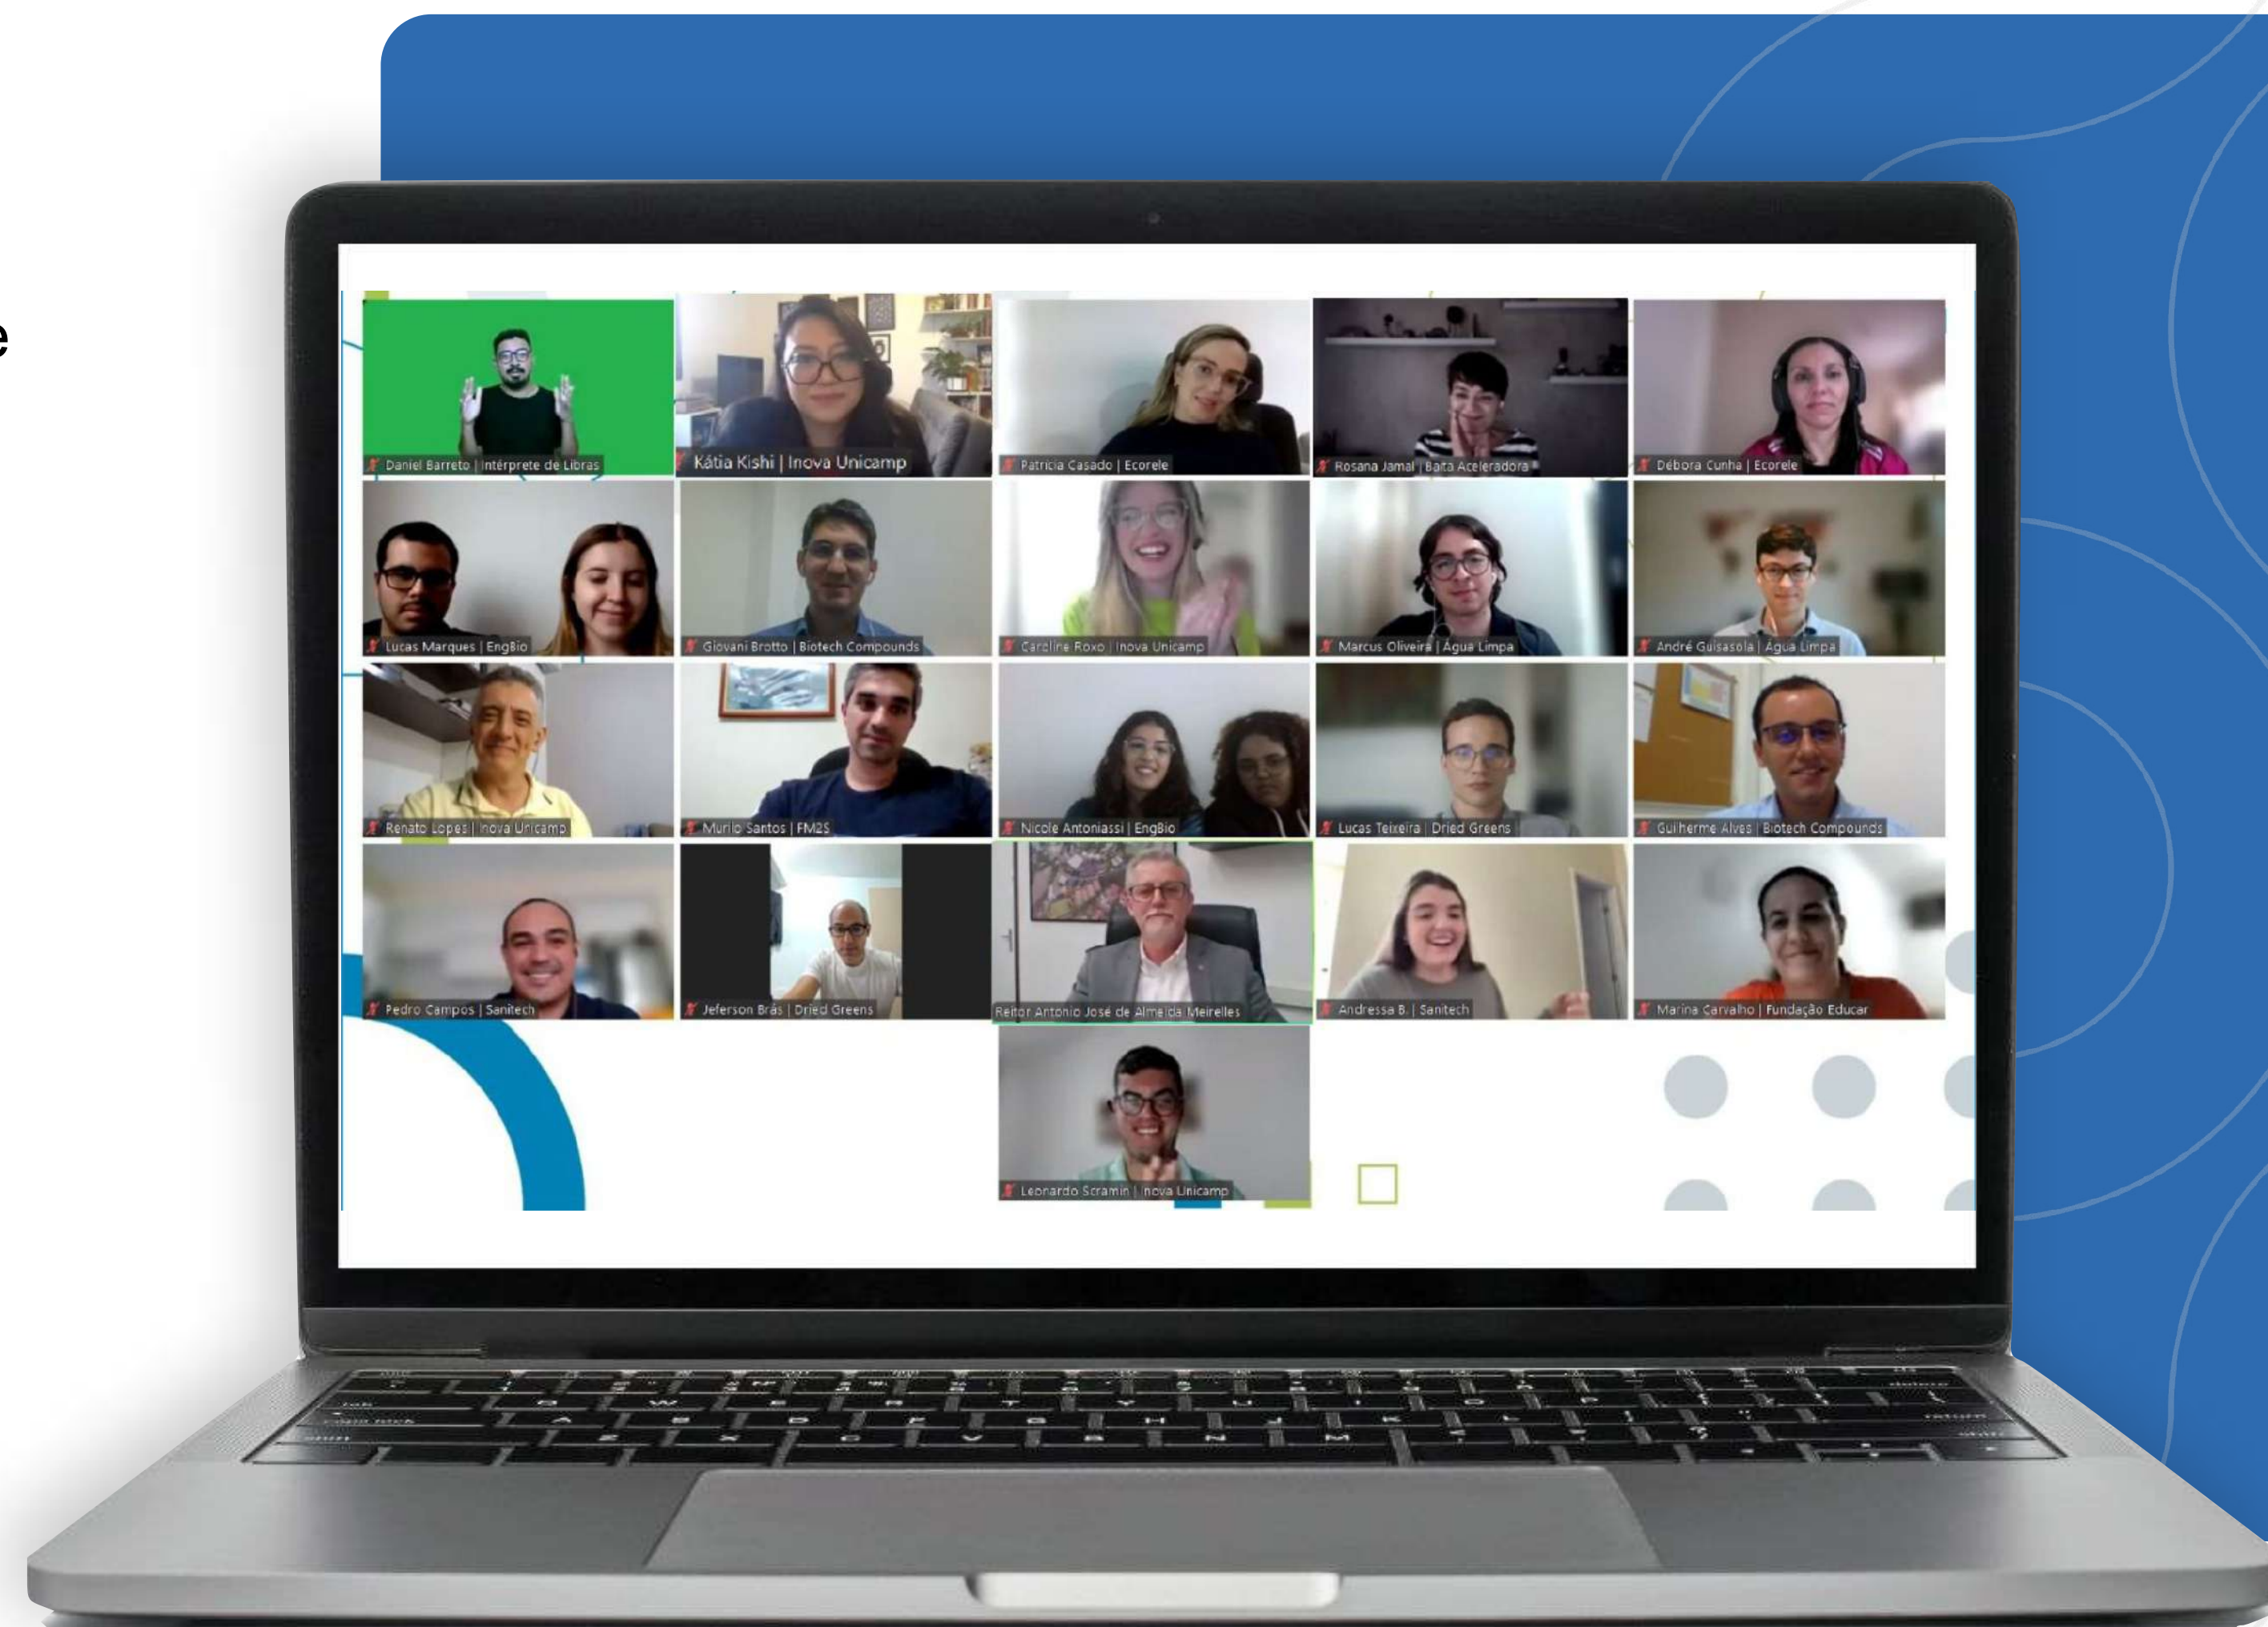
e

Daniel Barreto | Intérprete de Libras

Kátia Kishi | Inova Unicamp

Patricia Casado | Ecorele

Rosana Jamal | Baita Aceleradora

Débora Cunha | Ecorele

Lucas Marques | EngBio

Giovani Brotto | Biotech Compounds

Caroline Roxo | Inova Unicamp

Marcus Oliveira | Água Limpa

André Guisasola | Água Limpa

Renato Lopes | Inova Unicamp

Murilo Santos | FM2S

Nicole Antoniassi | EngBio

Lucas Teixeira | Dried Greens

Guilherme Alves | Biotech Compounds

Pedro Campos | Sanitech

Jeferson Brás | Dried Greens

Reitor Antonio José de Almeida Meirelles

Andressa B. | Sanitech

Marina Carvalho | Fundação Educar

Leonardo Scramin | Inova Unicamp